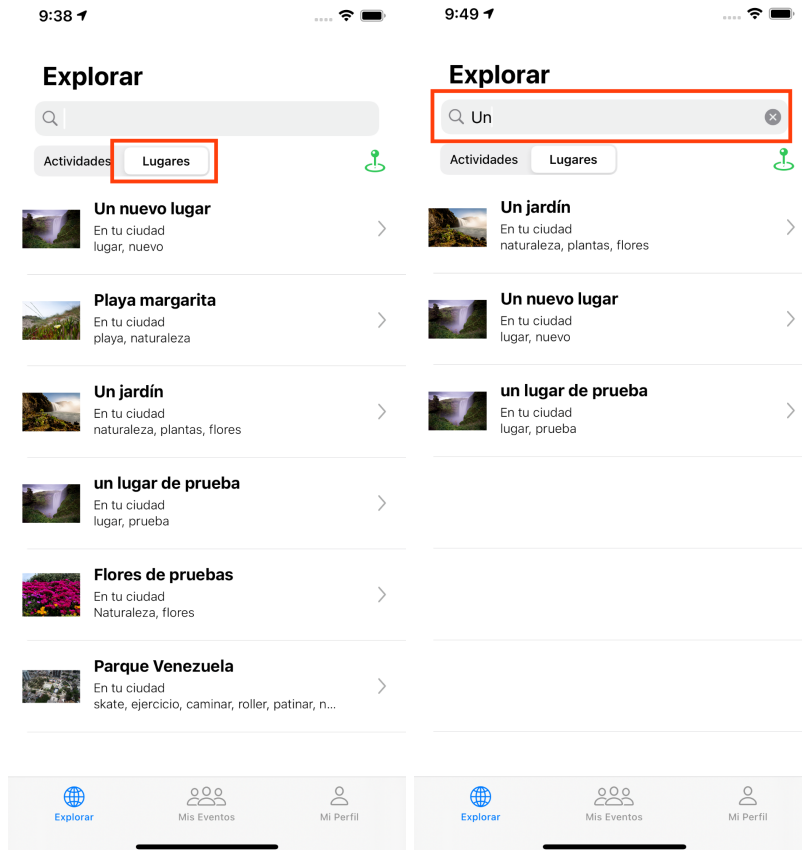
9:38

Explorar

Actividades | Lugares

Un nuevo lugar
En tu ciudad
lugar, nuevo

Playa margarita
En tu ciudad
playa, naturaleza

Un jardín
En tu ciudad
naturaleza, plantas, flores

un lugar de prueba
En tu ciudad
lugar, prueba

Flores de pruebas
En tu ciudad
Naturaleza, flores

Parque Venezuela
En tu ciudad
skate, ejercicio, caminar, roller, patinar, n...

Explorar | Mis Eventos | Mi Perfil

9:49

Explorar

Un

Actividades | Lugares

Un jardín
En tu ciudad
naturaleza, plantas, flores

Un nuevo lugar
En tu ciudad
lugar, nuevo

un lugar de prueba
En tu ciudad
lugar, prueba

Explorar | Mis Eventos | Mi Perfil